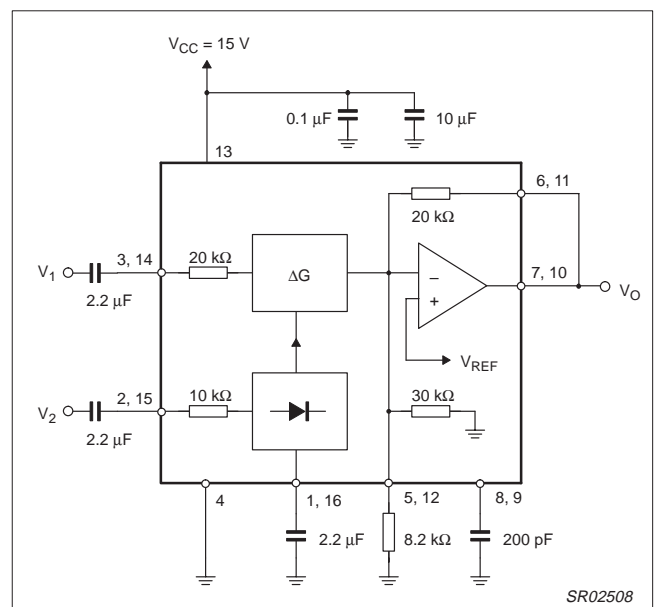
$V_{CC}$ = 15 V

0.1 μF

10 μF

13

6, 11

20 kΩ

$V_1$

3, 14

20 kΩ

ΔG

–

+

7, 10

$V_O$

2.2 μF

$V_{REF}$

$V_2$

2, 15

10 kΩ

30 kΩ

2.2 μF

4

1, 16

5, 12

8, 9

2.2 μF

8.2 kΩ

200 pF

SR02508